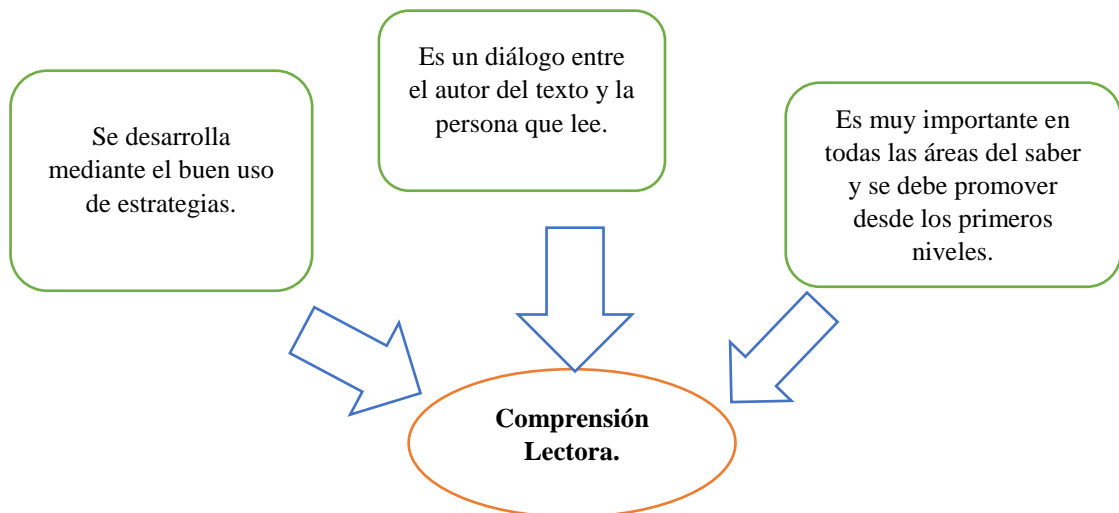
Se desarrolla mediante el buen uso de estrategias.

Es un diálogo entre el autor del texto y la persona que lee.

Es muy importante en todas las áreas del saber y se debe promover desde los primeros niveles.

**Comprensión Lectora.**